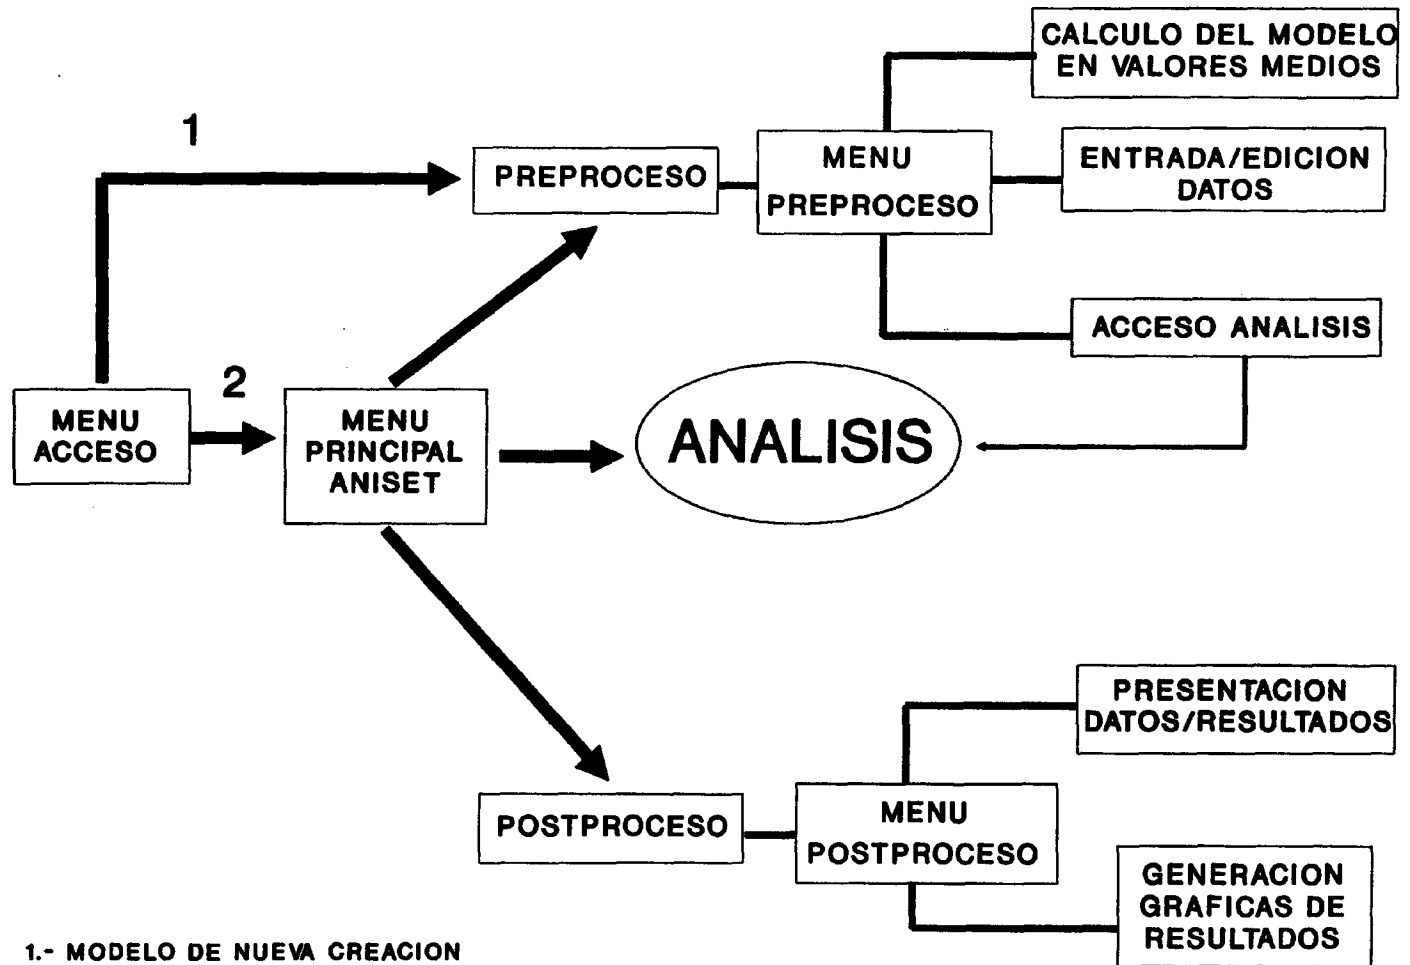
1

PREPROCESO

MENU PREPROCESO

CALCULO DEL MODELO EN VALORES MEDIOS

ENTRADA/EDICION DATOS

ACCESO ANALISIS

2

MENU ACCESO

MENU PRINCIPAL ANISET

ANALISIS

PRESENTACION DATOS/RESULTADOS

POSTPROCESO

MENU POSTPROCESO

GENERACION GRAFICAS DE RESULTADOS

1.- MODELO DE NUEVA CREACION